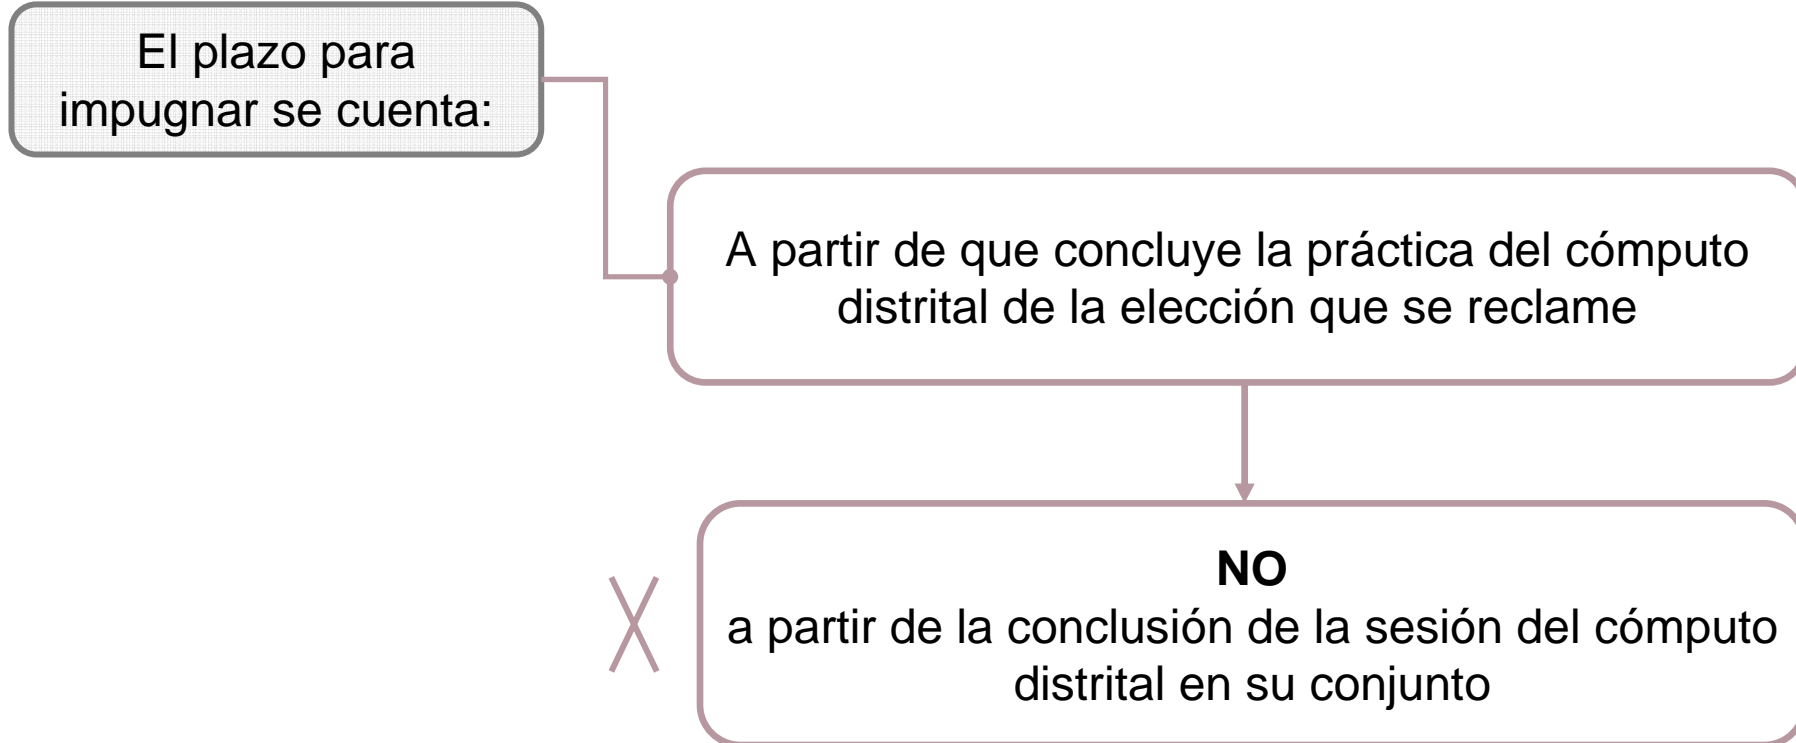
El plazo para impugnar se cuenta:

A partir de que concluye la práctica del cómputo distrital de la elección que se reclame

**NO**
a partir de la conclusión de la sesión del cómputo distrital en su conjunto